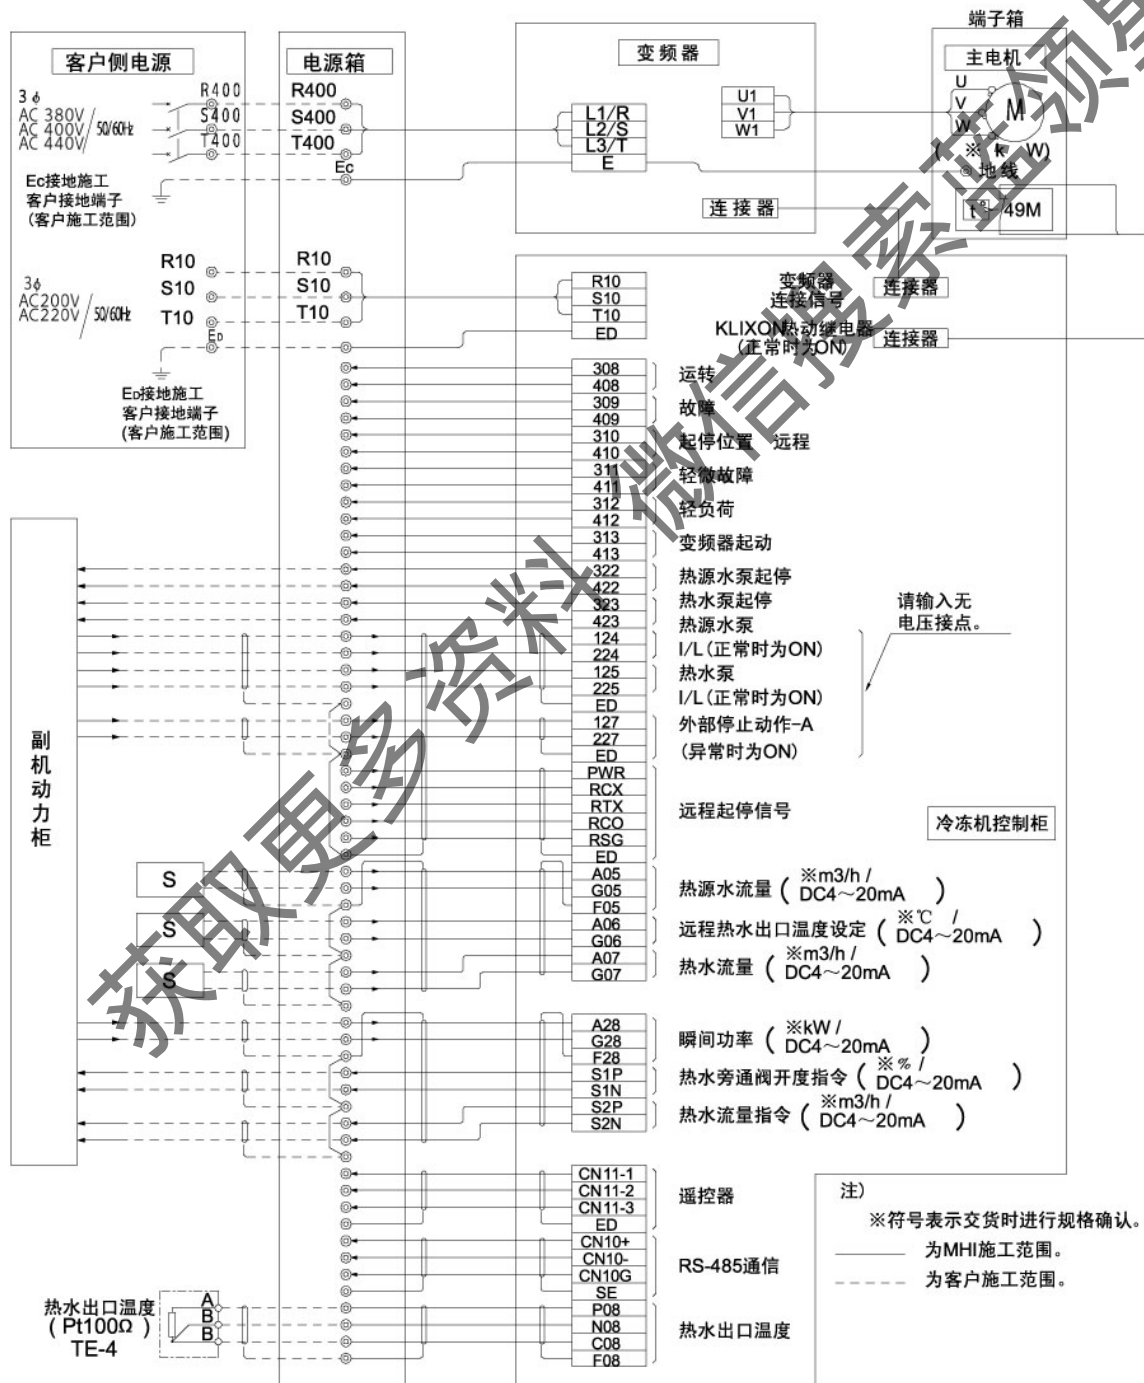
端子箱

客户侧电源

3φ
AC 380V
AC 400V / 50/60Hz
AC 440V

R400
S400
T400

Ec接地施工
客户接地端子
(客户施工范围)

R10
S10
T10
ED

3φ
AC200V
AC220V / 50/60Hz

ED接地施工
客户接地端子
(客户施工范围)

电源箱
R400
S400
T400
Ec
R10
S10
T10

变频器
L1/R
L2/S
L3/T
E
U1
V1
W1

主电机
U
V
W
M
(※ k W)
地线
49M

连接器

R10
S10
T10
ED

变频器
连接信号
连接器

KLIXON热动继电器
(正常时为ON)
连接器

308
408
运转
309
409
故障
310
410
起停位置 远程
311
411
轻微故障
312
412
轻负荷
313
413
变频器起动
322
422
热源水泵起停
323
423
热水泵起停
124
224
热源水泵
I/L(正常时为ON)
125
225
热水泵
I/L(正常时为ON)
ED
127
227
外部停止动作-A
ED
(异常时为ON)

请输入无
电压接点。

副
机
动
力
柜

PWR
RCX
RTX
RCO
RSG
ED
远程起停信号

冷冻机控制柜

S
S
S

A05
G05
F05
热源水流量 ( ※m3/h / DC4～20mA )
A06
G06
远程热水出口温度设定 ( ※℃ / DC4～20mA )
A07
G07
热水流量 ( ※m3/h / DC4～20mA )

A28
G28
F28
瞬间功率 ( ※kW / DC4～20mA )
S1P
S1N
热水旁通阀开度指令 ( ※% / DC4～20mA )
S2P
S2N
热水流量指令 ( ※m3/h / DC4～20mA )

CN11-1
CN11-2
CN11-3
ED
遥控器

CN10+
CN10-
CN10G
SE
RS-485通信

热水出口温度
(Pt100Ω)
TE-4
A
B
B

P08
N08
C08
F08
热水出口温度

注)
※符号表示交货时进行规格确认。
为MHI施工范围。
为客户施工范围。

获取更多资料 微信搜索蓝领